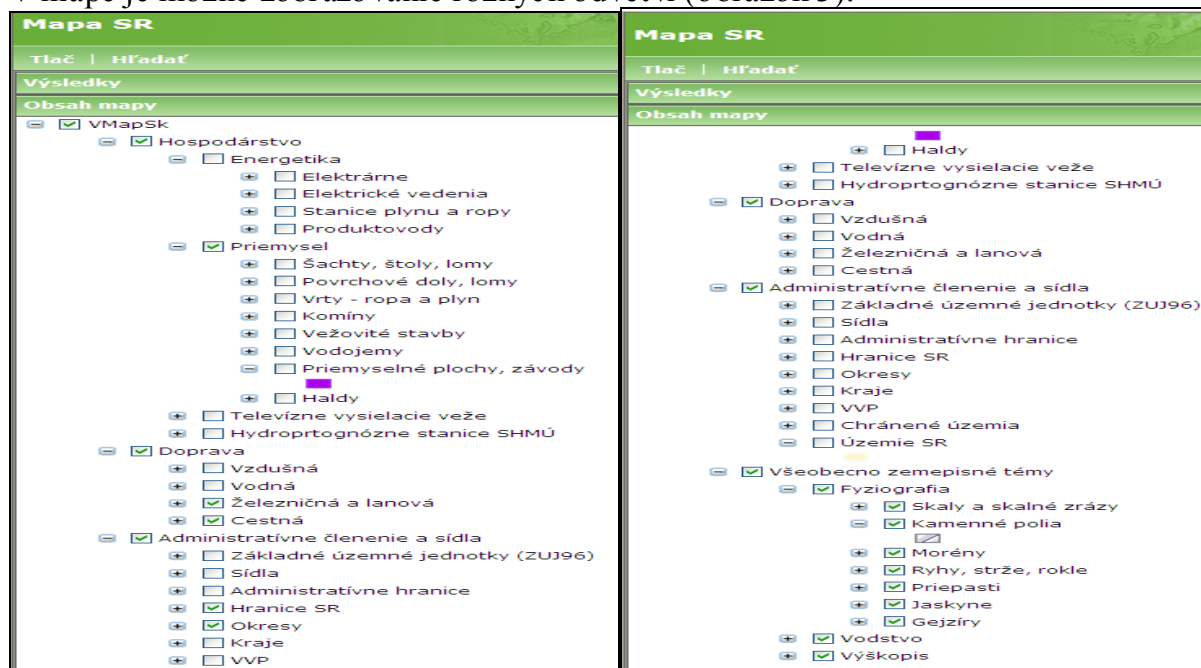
V mape je možné zobrazovanie rôznych odvetví (obrázok 3).

Mapa SR

Tlač | Hľadať

Výsledky

Obsah mapy

VMapSk
Hospodárstvo
Energetika
Elektrárne
Elektrické vedenia
Stanice plynu a ropy
Produktovody
Priemysel
Šachty, štoly, lomy
Povrchové doly, lomy
Vrty - ropa a plyn
Komíny
Vežovité stavby
Vodojemy
Priemyselné plochy, závody
Haldy
Televízne vysielacie veže
Hydroprtognózne stanice SHMÚ
Doprava
Vzdušná
Vodná
Železničná a lanová
Cestná
Administratívne členenie a sídla
Základné územné jednotky (ZUJ96)
Sídla
Administratívne hranice
Hranice SR
Okresy
Kraje
VVP

Mapa SR

Tlač | Hľadať

Výsledky

Obsah mapy

Haldy
Televízne vysielacie veže
Hydroprtognózne stanice SHMÚ
Doprava
Vzdušná
Vodná
Železničná a lanová
Cestná
Administratívne členenie a sídla
Základné územné jednotky (ZUJ96)
Sídla
Administratívne hranice
Hranice SR
Okresy
Kraje
VVP
Chránené územia
Územie SR
Všeobecno zemepisné témy
Fyziografia
Skaly a skalné zrázy
Kamenné polia
Morény
Ryhy, strže, rokle
Priepasti
Jaskyne
Gejzíry
Vodstvo
Výškopis